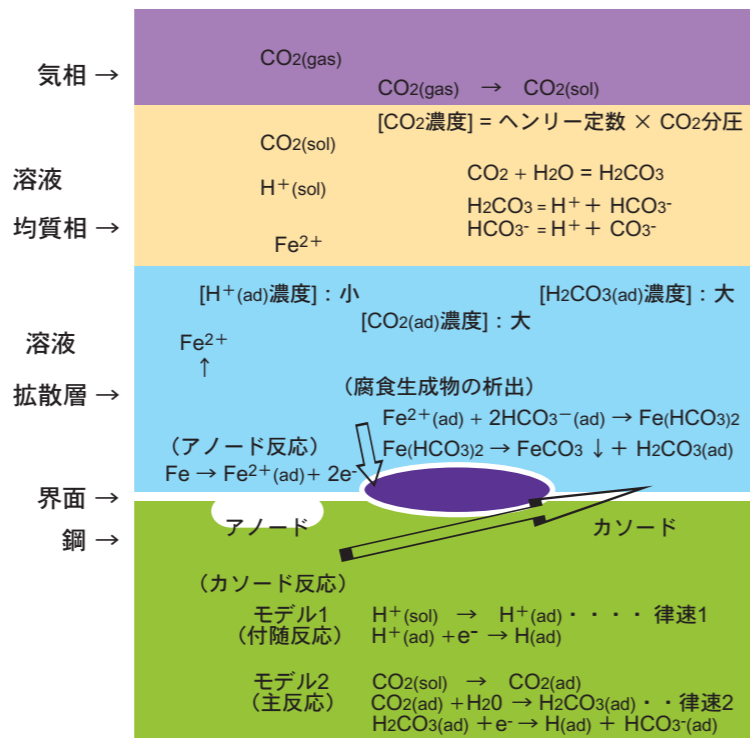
気相 →

$CO_{2(gas)}$

$CO_{2(gas)}$ → $CO_{2(sol)}$

$[CO_2$濃度$]$ = ヘンリー定数 × $CO_2$分圧

溶液

均質相 →

$CO_{2(sol)}$

$H^+_{(sol)}$

$Fe^{2+}$

$CO_2 + H_2O = H_2CO_3$

$H_2CO_3 = H^+ + HCO_3^-$

$HCO_3^- = H^+ + CO_3^-$

溶液

拡散層 →

$[H^+_{(ad)}$濃度$]$：小

$[H_2CO_{3(ad)}$濃度$]$：大

$[CO_{2(ad)}$濃度$]$：大

$Fe^{2+}$
↑

（腐食生成物の析出）

$Fe^{2+}_{(ad)} + 2HCO_3^-{}_{(ad)} \rightarrow Fe(HCO_3)_2$

$Fe(HCO_3)_2 \rightarrow FeCO_3 \downarrow + H_2CO_{3(ad)}$

（アノード反応）

$Fe \rightarrow Fe^{2+}_{(ad)} + 2e^-$

界面 →

鋼 →

アノード

カソード

（カソード反応）

モデル1
（付随反応）

$H^+_{(sol)}$ → $H^+_{(ad)}$ ・・・・ 律速1

$H^+_{(ad)} + e^- \rightarrow H_{(ad)}$

モデル2
（主反応）

$CO_{2(sol)}$ → $CO_{2(ad)}$

$CO_{2(ad)} + H20 \rightarrow H_2CO_{3(ad)}$ ・・律速2

$H_2CO_{3(ad)} + e^- \rightarrow H_{(ad)} + HCO_3^-{}_{(ad)}$